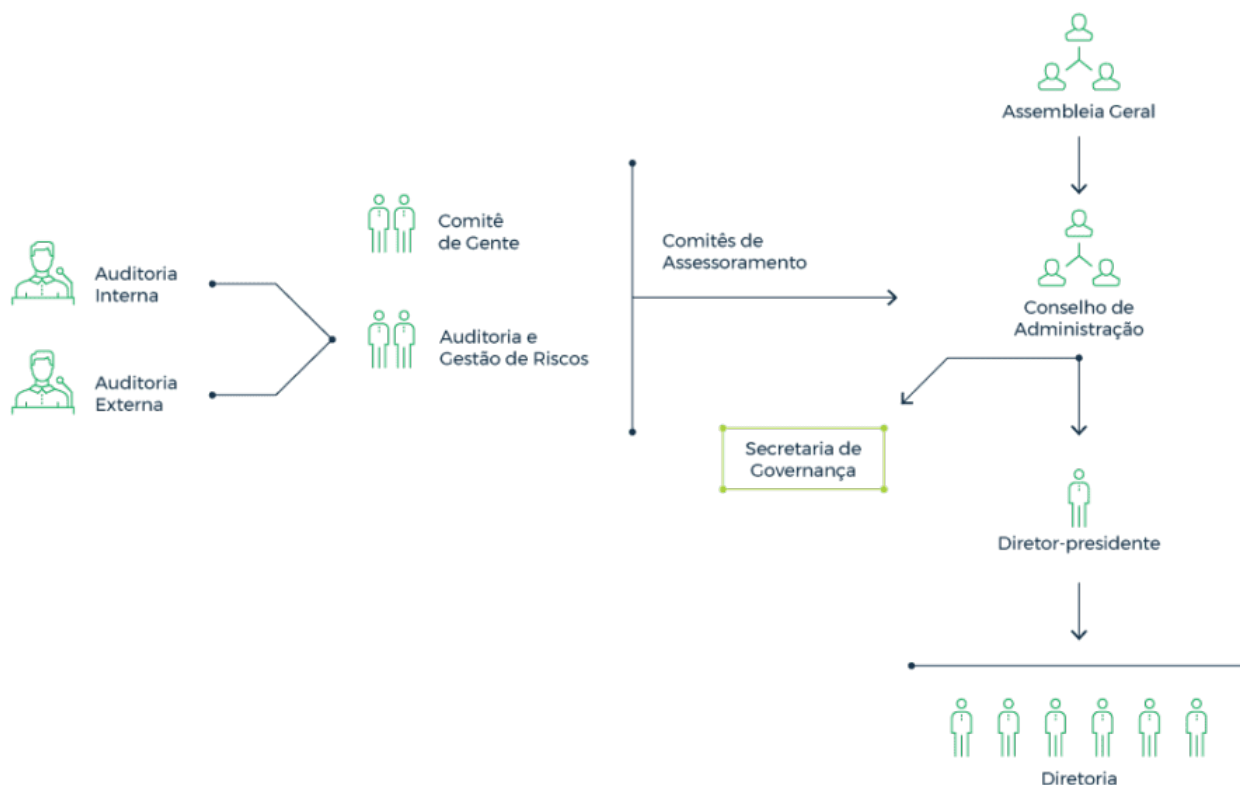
Assembleia Geral

Comitê de Gente

Auditoria Interna

Comitês de Assessoramento

Conselho de Administração

Auditoria e Gestão de Riscos

Auditoria Externa

Secretaria de Governança

Diretor-presidente

Diretoria